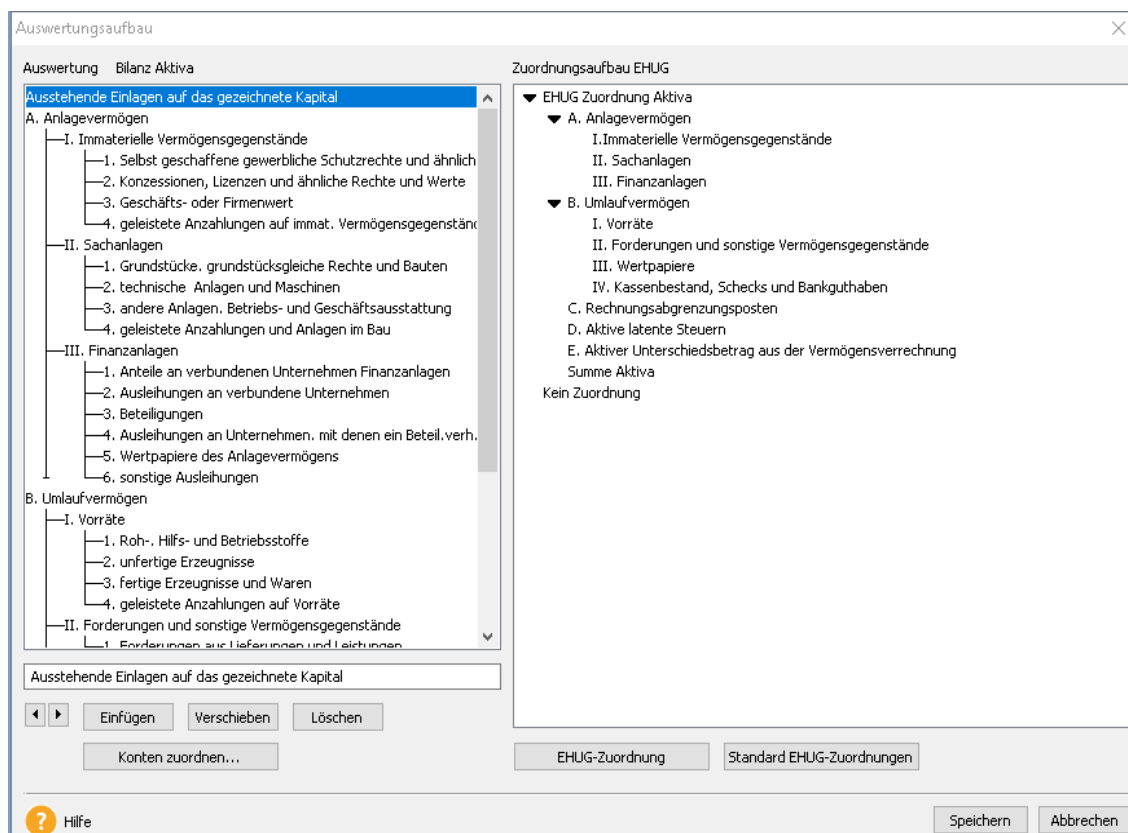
Auswertungsaufbau

Auswertung Bilanz Aktiva

Ausstehende Einlagen auf das gezeichnete Kapital
A. Anlagevermögen
I. Immaterielle Vermögensgegenstände
1. Selbst geschaffene gewerbliche Schutzrechte und ähnlich
2. Konzessionen, Lizenzen und ähnliche Rechte und Werte
3. Geschäfts- oder Firmenwert
4. geleistete Anzahlungen auf immat. Vermögensgegenständ
II. Sachanlagen
1. Grundstücke. grundstücksgleiche Rechte und Bauten
2. technische Anlagen und Maschinen
3. andere Anlagen. Betriebs- und Geschäftsausstattung
4. geleistete Anzahlungen und Anlagen im Bau
III. Finanzanlagen
1. Anteile an verbundenen Unternehmen Finanzanlagen
2. Ausleihungen an verbundene Unternehmen
3. Beteiligungen
4. Ausleihungen an Unternehmen. mit denen ein Beteil.verh.
5. Wertpapiere des Anlagevermögens
6. sonstige Ausleihungen
B. Umlaufvermögen
I. Vorräte
1. Roh-. Hilfs- und Betriebsstoffe
2. unfertige Erzeugnisse
3. fertige Erzeugnisse und Waren
4. geleistete Anzahlungen auf Vorräte
II. Forderungen und sonstige Vermögensgegenstände
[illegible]

Ausstehende Einlagen auf das gezeichnete Kapital

Einfügen Verschieben Löschen

Konten zuordnen...

Zuordnungsaufbau EHUG

EHUG Zuordnung Aktiva
A. Anlagevermögen
I. Immaterielle Vermögensgegenstände
II. Sachanlagen
III. Finanzanlagen
B. Umlaufvermögen
I. Vorräte
II. Forderungen und sonstige Vermögensgegenstände
III. Wertpapiere
IV. Kassenbestand, Schecks und Bankguthaben
C. Rechnungsabgrenzungsposten
D. Aktive latente Steuern
E. Aktiver Unterschiedsbetrag aus der Vermögensverrechnung
Summe Aktiva
Kein Zuordnung

EHUG-Zuordnung Standard EHUG-Zuordnungen

Hilfe

Speichern Abbrechen